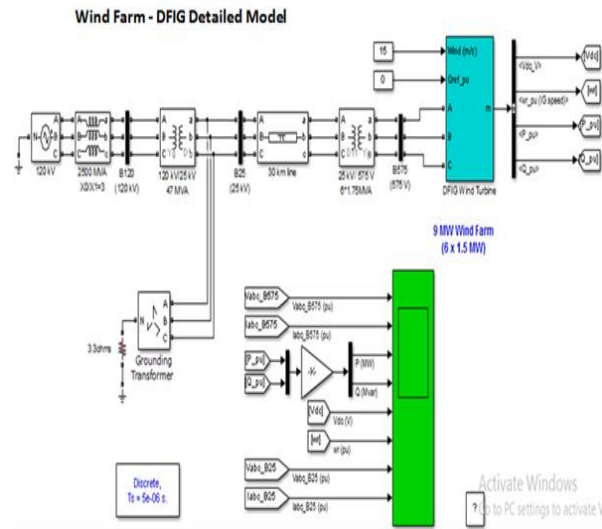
Wind Farm - DFIG Detailed Model

15

0

Wind (m/s)

Qref_pu

A

B

C

m

DFIG Wind Turbine

<Vdc_V>

<wr_pu (IG speed)>

<P_pu>

<Q_pu>

[Vdc]

[wr]

[P_pu]

[Q_pu]

120 kV

2500 MVA X0/X1=3

B120 (120 kV)

120 kV/25 kV 47 MVA

B25 (25 kV)

30 km line

25 kV/ 575 V 6*1.75MVA

B575 (575 V)

9 MW Wind Farm (6 x 1.5 MW)

Vabc_B575

Iabc_B575

Vabc_B575 (pu)

Iabc_B575 (pu)

[P_pu]

[Q_pu]

-K-

P (MW)

Q (Mvar)

[Vdc]

Vdc (V)

[wr]

wr (pu)

Vabc_B25

Iabc_B25

Vabc_B25 (pu)

Iabc_B25 (pu)

3.3ohms

Grounding Transformer

Discrete, Ts = 5e-06 s.

Activate Windows

Go to PC settings to activate W

?